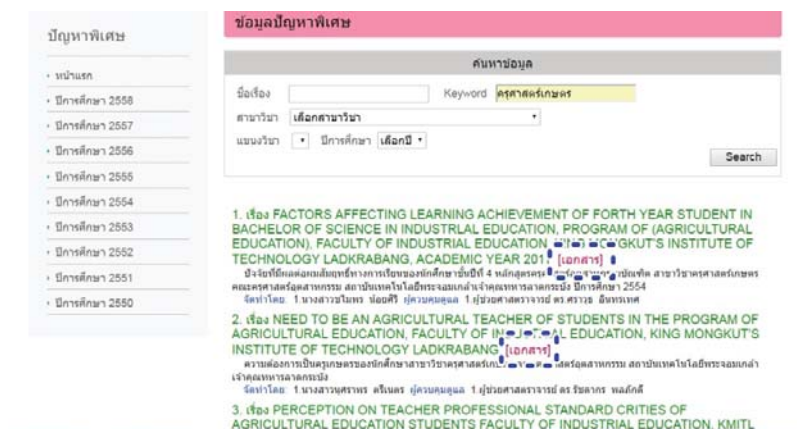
ปัญหาพิเศษ

• หน้าแรก
• ปีการศึกษา 2558
• ปีการศึกษา 2557
• ปีการศึกษา 2556
• ปีการศึกษา 2555
• ปีการศึกษา 2554
• ปีการศึกษา 2553
• ปีการศึกษา 2552
• ปีการศึกษา 2551
• ปีการศึกษา 2550

ข้อมูลปัญหาพิเศษ

ค้นหาข้อมูล

ชื่อเรื่อง
Keyword ครุศาสตร์เกษตร
สาขาวิชา เลือกสาขาวิชา
แขนงวิชา ปีการศึกษา เลือกปี
Search

1. เรื่อง FACTORS AFFECTING LEARNING ACHIEVEMENT OF FORTH YEAR STUDENT IN BACHELOR OF SCIENCE IN INDUSTRIAL EDUCATION, PROGRAM OF (AGRICULTURAL EDUCATION), FACULTY OF INDUSTRIAL EDUCATION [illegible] KUT'S INSTITUTE OF TECHNOLOGY LADKRABANG, ACADEMIC YEAR 201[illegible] [เอกสาร]
ปัจจัยที่มีผลต่อผลสัมฤทธิ์ทางการเรียนของนักศึกษาชั้นปีที่ 4 หลักสูตรครุ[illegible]บัณฑิต สาขาวิชาครุศาสตร์เกษตร คณะครุศาสตร์อุตสาหกรรม สถาบันเทคโนโลยีพระจอมเกล้าเจ้าคุณทหารลาดกระบัง ปีการศึกษา 2554
จัดทำโดย 1.นางสาวปวีณพร น้อยศิริ ผู้ควบคุมดูแล 1.ผู้ช่วยศาสตราจารย์ ดร.ศราวุธ อินทรเทศ

2. เรื่อง NEED TO BE AN AGRICULTURAL TEACHER OF STUDENTS IN THE PROGRAM OF AGRICULTURAL EDUCATION, FACULTY OF IN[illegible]L EDUCATION, KING MONGKUT'S INSTITUTE OF TECHNOLOGY LADKRABANG [เอกสาร]
ความต้องการเป็นครูเกษตรของนักศึกษาสาขาวิชาครุศาสตร์เ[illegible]สตร์อุตสาหกรรม สถาบันเทคโนโลยีพระจอมเกล้าเจ้าคุณทหารลาดกระบัง
จัดทำโดย 1.นางสาวนุศราพร ศรีนนต ผู้ควบคุมดูแล 1.ผู้ช่วยศาสตราจารย์ ดร.ธีรเกศ พลภักดี

3. เรื่อง PERCEPTION ON TEACHER PROFESSIONAL STANDARD CRITIES OF AGRICULTURAL EDUCATION STUDENTS FACULTY OF INDUSTRIAL EDUCATION. KMITL